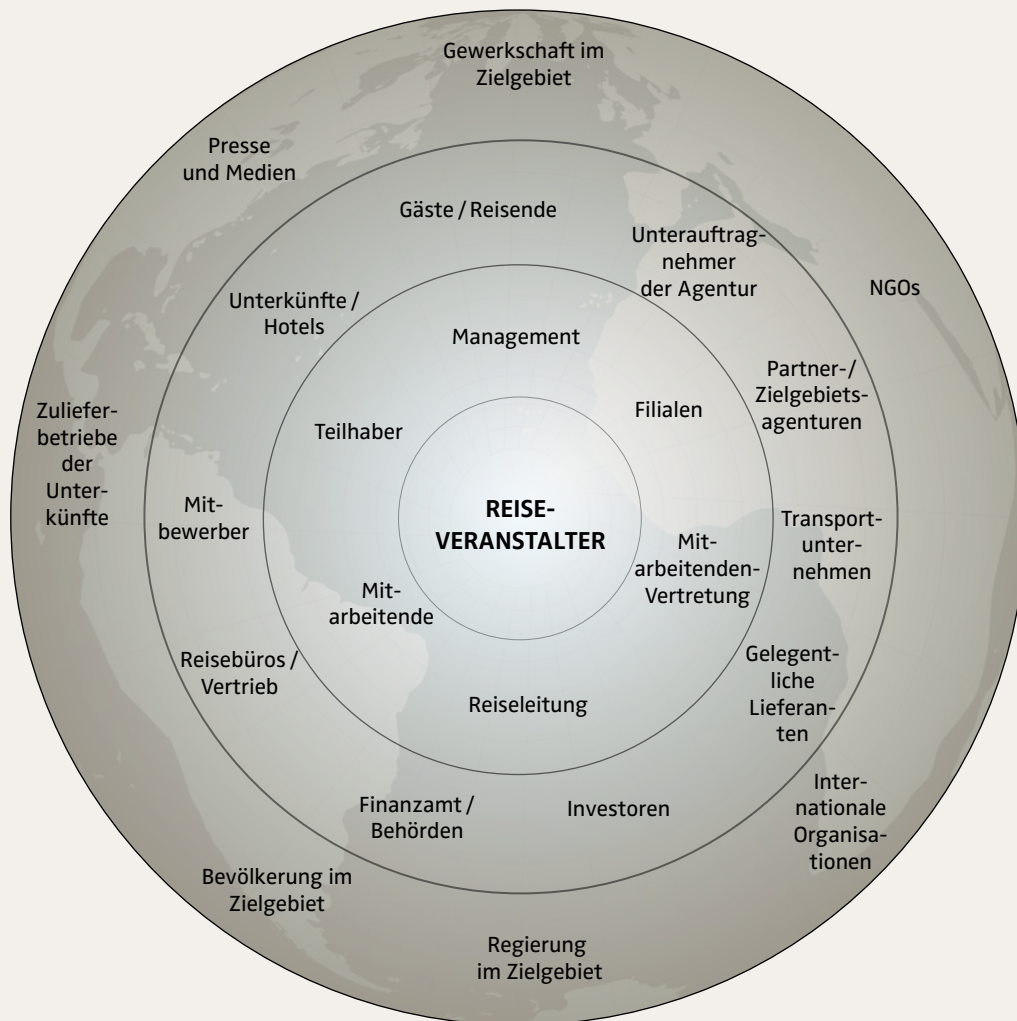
Gewerkschaft im Zielgebiet

Presse und Medien

Gäste / Reisende

Unterauftragnehmer der Agentur

NGOs

Unterkünfte / Hotels

Management

Partner-/ Zielgebietsagenturen

Zulieferbetriebe der Unterkünfte

Teilhaber

Filialen

Mitbewerber

REISE-VERANSTALTER

Mitarbeitenden-Vertretung

Transportunternehmen

Mitarbeitende

Reisebüros / Vertrieb

Reiseleitung

Gelegentliche Lieferanten

Finanzamt / Behörden

Investoren

Internationale Organisationen

Bevölkerung im Zielgebiet

Regierung im Zielgebiet